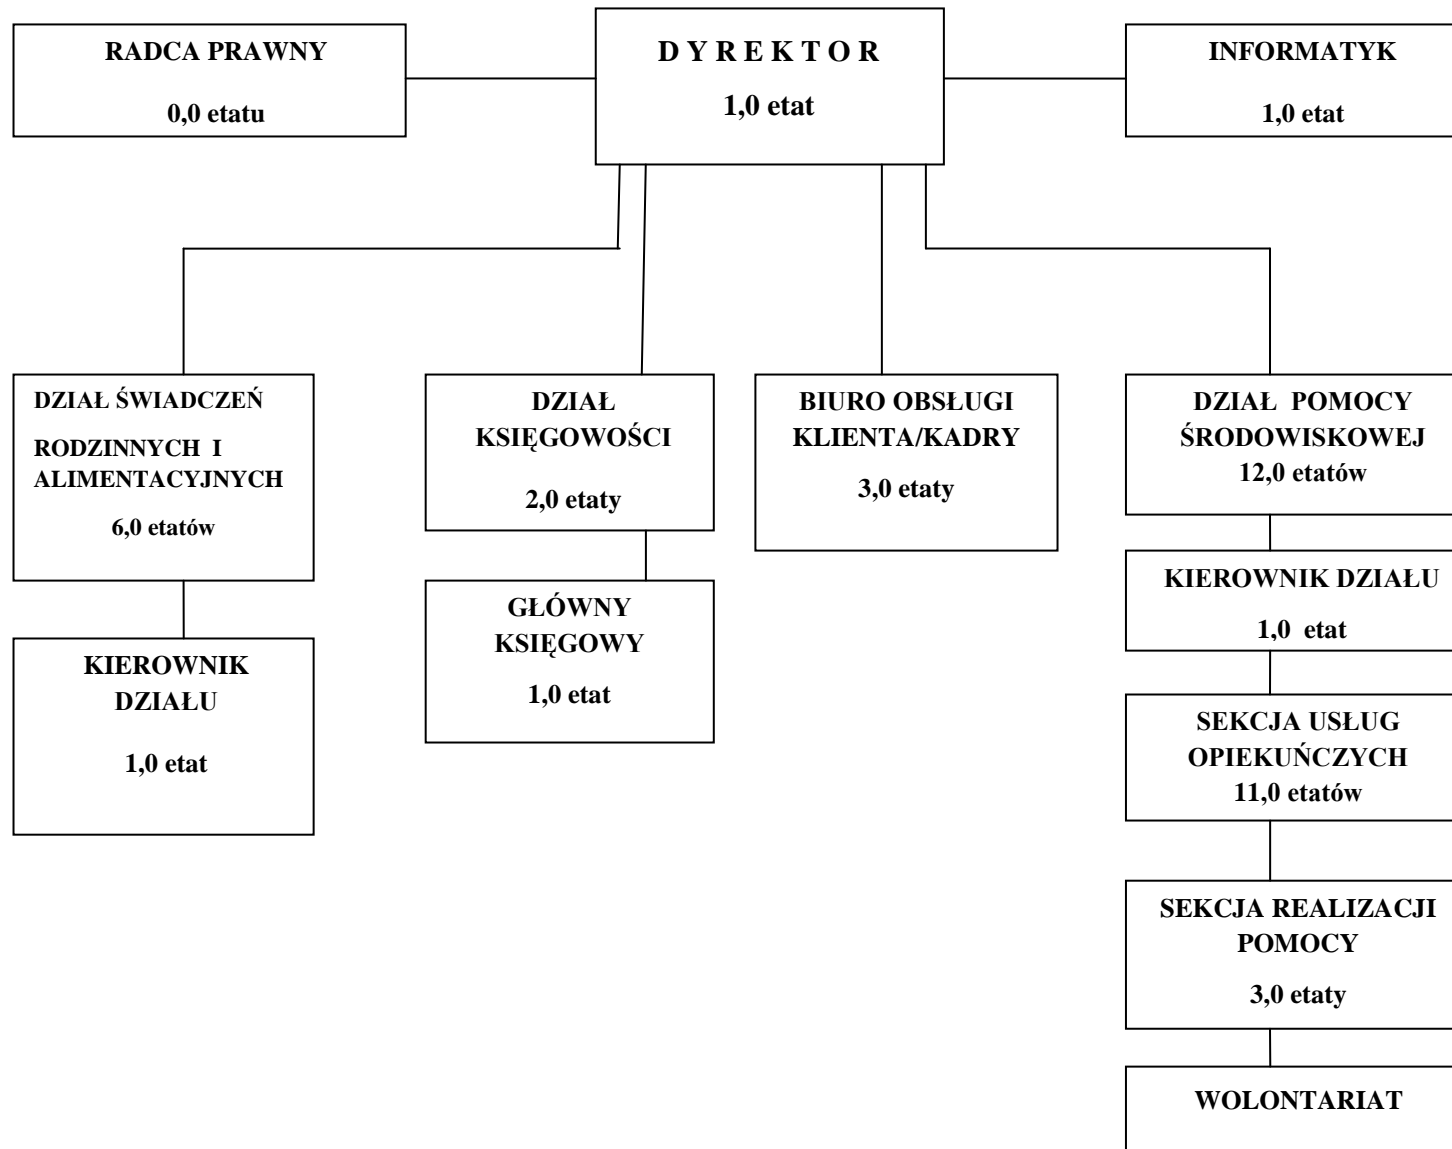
RADCA PRAWNY

0,0 etatu

D Y R E K T O R

1,0 etat

INFORMATYK

1,0 etat

DZIAŁ ŚWIADCZEŃ RODZINNYCH I ALIMENTACYJNYCH

6,0 etatów

KIEROWNIK DZIAŁU

1,0 etat

DZIAŁ KSIĘGOWOŚCI

2,0 etaty

GŁÓWNY KSIĘGOWY

1,0 etat

BIURO OBSŁUGI KLIENTA/KADRY

3,0 etaty

DZIAŁ POMOCY ŚRODOWISKOWEJ

12,0 etatów

KIEROWNIK DZIAŁU

1,0 etat

SEKCJA USŁUG OPIEKUŃCZYCH

11,0 etatów

SEKCJA REALIZACJI POMOCY

3,0 etaty

WOLONTARIAT